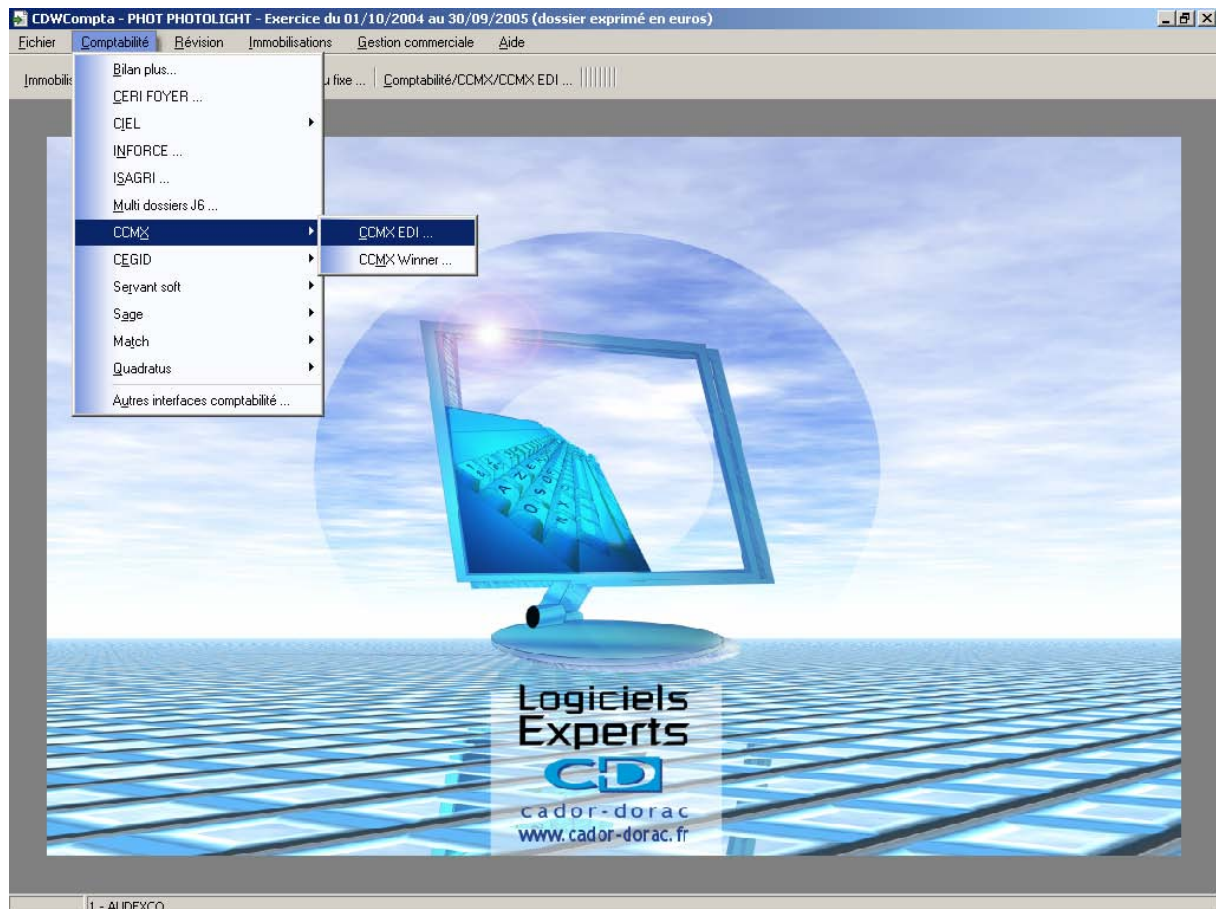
CDWCompta - PHOT PHOTOLIGHT - Exercice du 01/10/2004 au 30/09/2005 (dossier exprimé en euros)

Fichier Comptabilité Révision Immobilisations Gestion commerciale Aide

Immobili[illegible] u fixe ... Comptabilité/CCMX/CCMX EDI ...

Bilan plus...
CERI FOYER ...
CIEL
INFORCE ...
ISAGRI ...
Multi dossiers J6 ...
CCMX
CEGID
Servant soft
Sage
Match
Quadratus
Autres interfaces comptabilité ...

CCMX EDI ...
CCMX Winner ...

Logiciels
Experts
CD
cador-dorac
www.cador-dorac.fr

1 - AUDEXCO